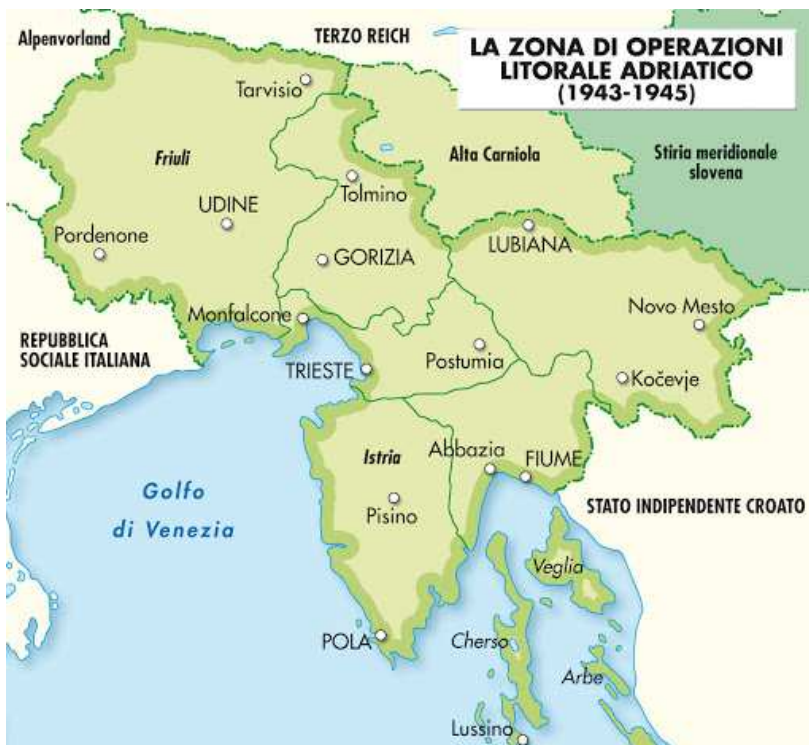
LA ZONA DI OPERAZIONI LITORALE ADRIATICO (1943-1945)

Alpenvorland

TERZO REICH

Tarvisio

Friuli

Alta Carniola

Stiria meridionale slovena

UDINE

Tolmino

Pordenone

LUBIANA

GORIZIA

Novo Mesto

Monfalcone

REPUBBLICA SOCIALE ITALIANA

TRIESTE

Postumia

Kočevje

Istria

Abbazia

FIUME

Golfo di Venezia

Pisino

STATO INDIPENDENTE CROATO

Veglia

POLA

Cherso

Arbe

Lussino